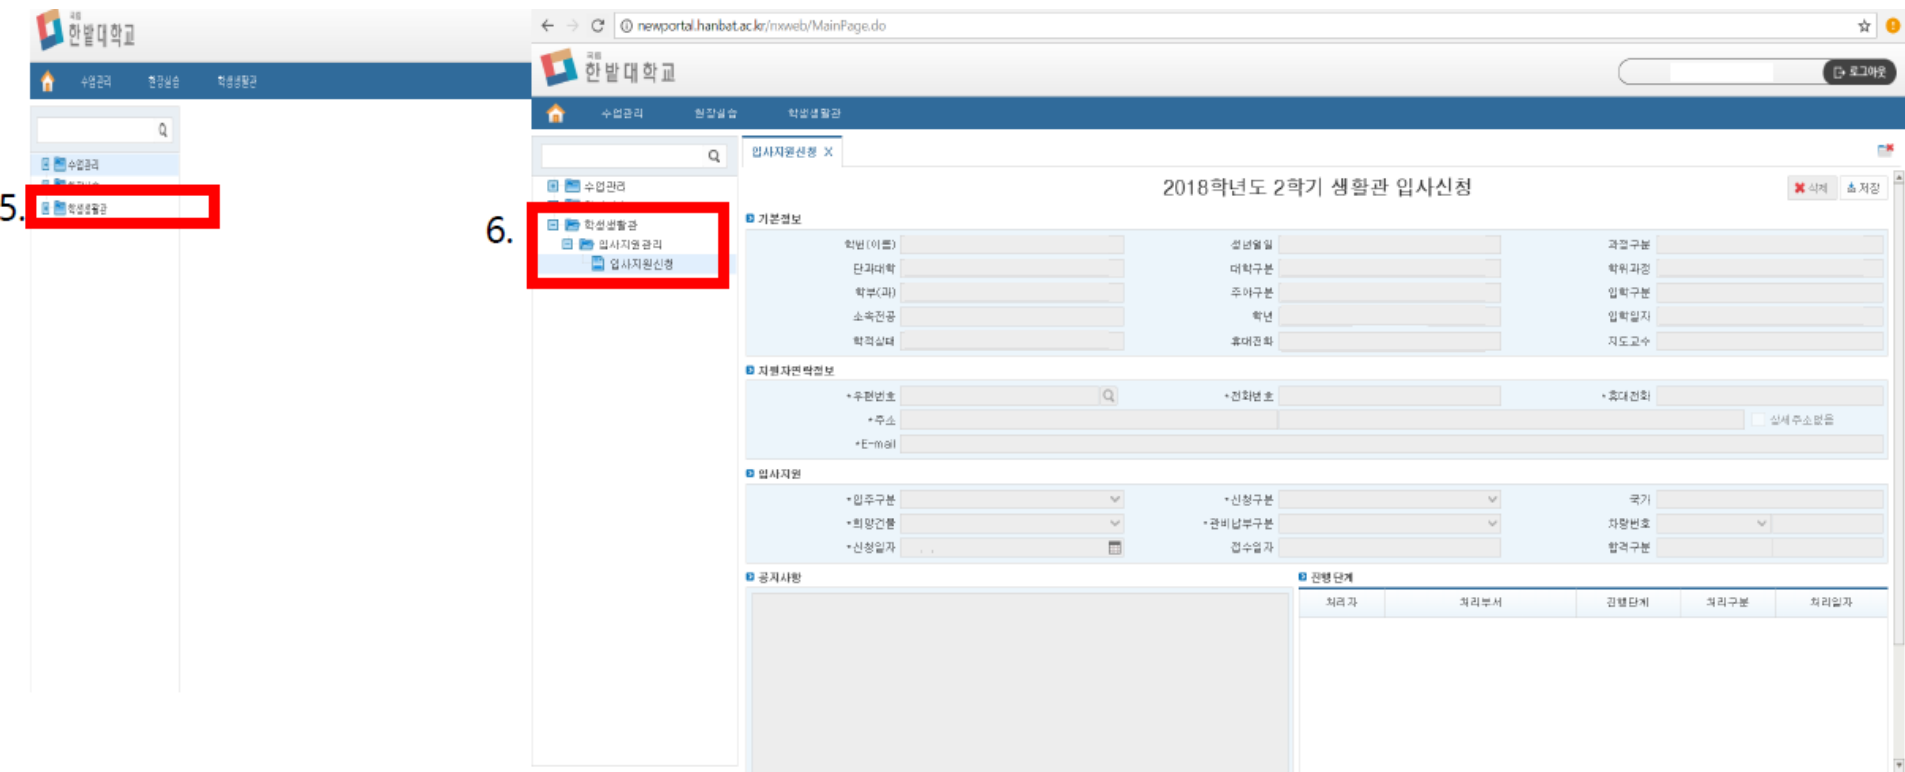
국립 한밭대학교

수업관리 현장실습 학생생활관

수업관리
현장실습
학생생활관

5.

newportal.hanbat.ac.kr/nxweb/MainPage.do

국립 한밭대학교

로그아웃

수업관리 현장실습 학생생활관

수업관리
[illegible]
학생생활관
입사지원관리
입사지원신청

6.

입사지원신청 X

2018학년도 2학기 생활관 입사신청

삭제 저장

기본정보

학번(이름) 생년월일 과정구분
단과대학 대학구분 학위과정
학부(과) 주야구분 입학구분
소속전공 학년 입학일자
학적상태 휴대전화 지도교수

지원자연락정보

•우편번호 •전화번호 •휴대전화
•주소 상세주소없음
•E-mail

입사지원

•입주구분 •신청구분 국가
•희망건물 •관비납부구분 차량번호
•신청일자 접수일자 합격구분

공지사항

진행단계

| 처리자 | 처리부서 | 진행단계 | 처리구분 | 처리일자 |
|---|---|---|---|---|